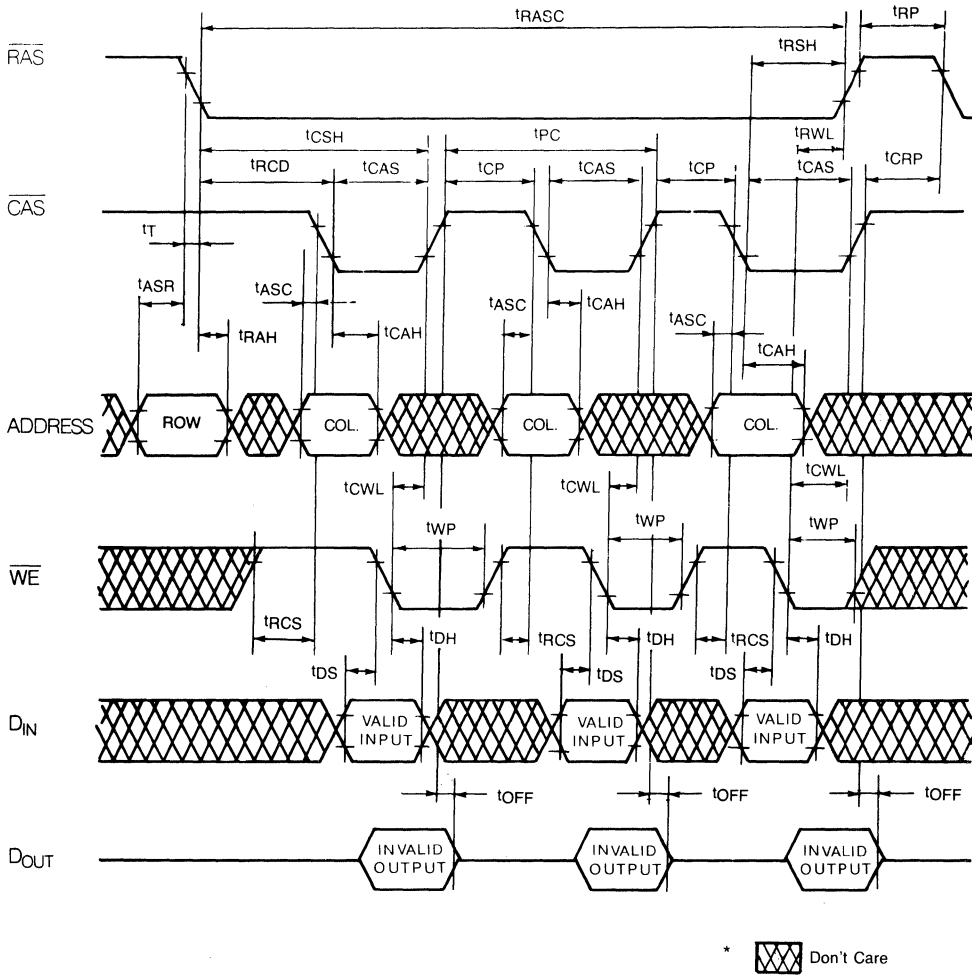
$t_{RASC}$

$t_{RP}$

$\overline{RAS}$

$t_{RSH}$

$t_{CSH}$

$t_{PC}$

$t_{RWL}$

$t_{RCD}$

$t_{CAS}$

$t_{CP}$

$t_{CAS}$

$t_{CP}$

$t_{CAS}$

$t_{CRP}$

$\overline{CAS}$

$t_T$

$t_{ASR}$

$t_{ASC}$

$t_{ASC}$

$t_{CAH}$

$t_{ASC}$

$t_{RAH}$

$t_{CAH}$

$t_{CAH}$

ADDRESS

ROW

COL.

COL.

COL.

$t_{CWL}$

$t_{CWL}$

$t_{CWL}$

$t_{WP}$

$t_{WP}$

$t_{WP}$

$\overline{WE}$

$t_{RCS}$

$t_{DH}$

$t_{RCS}$

$t_{DH}$

$t_{RCS}$

$t_{DH}$

$t_{DS}$

$t_{DS}$

$t_{DS}$

$D_{IN}$

VALID INPUT

VALID INPUT

VALID INPUT

$t_{OFF}$

$t_{OFF}$

$t_{OFF}$

$D_{OUT}$

INVALID OUTPUT

INVALID OUTPUT

INVALID OUTPUT

* Don't Care